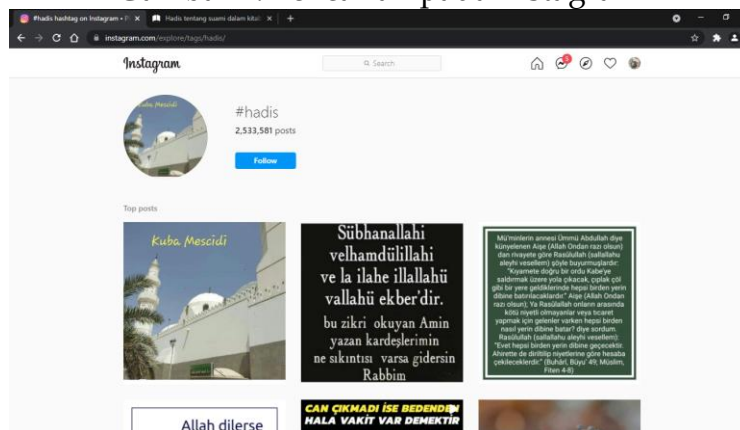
#hadis hashtag on Instagram • P ×
Hadis tentang suami dalam kitab ×
+
instagram.com/explore/tags/hadis/
Instagram
Search
Kuba Mescidi
#hadis
2,533,581 posts
Follow
Top posts
Kuba Mescidi
Sübhanallahi velhamdülillahi ve la ilahe illallahü vallahü ekber'dir.

bu zikri okuyan Amin yazan kardeşlerimin ne sıkıntısı varsa gidersin Rabbim
Mü'minlerin annesi Ümmü Abdullah diye künyelenen Aişe (Allah Ondan razı olsun) dan rivayete göre Rasûlullah (sallallahu aleyhi vesellem) şöyle buyurmuşlardır: "Kıyamete doğru bir ordu Kabe'ye saldırmak üzere yola çıkacak, çıplak çöl gibi bir yere geldiklerinde hepsi birden yerin dibine batırılacaklardır." Aişe (Allah Ondan razı olsun); Ya Rasûlullah onların arasında kötü niyetli olmayanlar veya ticaret yapmak için gelenler varken hepsi birden nasıl yerin dibine batar? diye sordum. Rasûlullah (sallallahu aleyhi vesellem): "Evet hepsi birden yerin dibine geçecekler. Ahirette de diriltilip niyetlerine göre hesaba çekilecekler dir." (Buhârî, Büyû' 49; Müslim, Fiten 4-8)
Allah dilerse
CAN ÇIKMADI İSE BEDENDEN HALA VAKİT VAR DEMEKTİR